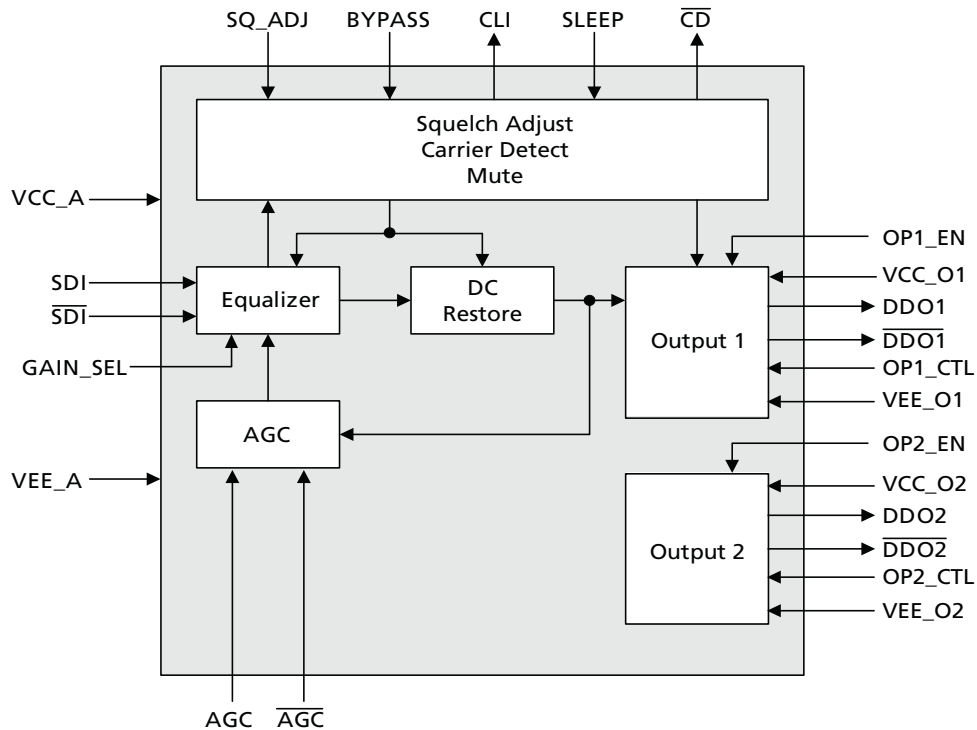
SQ_ADJ BYPASS CLI SLEEP $\overline{CD}$

Squelch Adjust
Carrier Detect
Mute

VCC_A

SDI
$\overline{SDI}$
GAIN_SEL

Equalizer

DC Restore

AGC

VEE_A

AGC $\overline{AGC}$

OP1_EN
VCC_O1
DDO1
$\overline{DDO1}$
OP1_CTL
VEE_O1

Output 1

OP2_EN
VCC_O2
DDO2
$\overline{DDO2}$
OP2_CTL
VEE_O2

Output 2